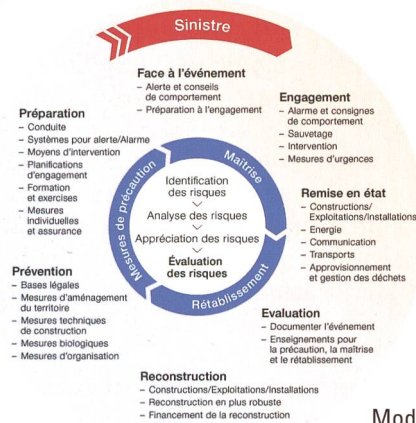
Sinistre

Face à l'événement
– Alerte et conseils de comportement
– Préparation à l'engagement

Engagement
– Alarme et consignes de comportement
– Sauvetage
– Intervention
– Mesures d'urgences

Préparation
– Conduite
– Systèmes pour alerte/Alarme
– Moyens d'intervention
– Planifications d'engagement
– Formation et exercices
– Mesures individuelles et assurance

Remise en état
– Constructions/Exploitations/Installations
– Energie
– Communication
– Transports
– Approvisionnement et gestion des déchets

Prévention
– Bases légales
– Mesures d'aménagement du territoire
– Mesures techniques de construction
– Mesures biologiques
– Mesures d'organisation

Evaluation
– Documenter l'événement
– Enseignements pour la précaution, la maîtrise et le rétablissement

Reconstruction
– Constructions/Exploitations/Installations
– Reconstruction en plus robuste
– Financement de la reconstruction

Mesures de précaution
Maîtrise
Rétablissement

Identification des risques
Analyse des risques
Appréciation des risques
Évaluation des risques

Mod